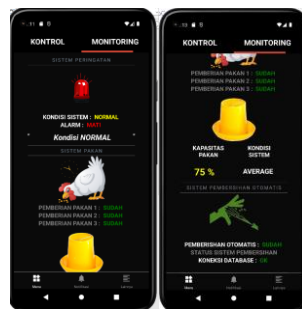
KONTROL

MONITORING

SISTEM PERINGATAN

KONDISI SISTEM : NORMAL

ALARM : MATI

Kondisi NORMAL

SISTEM PAKAN

PEMBERIAN PAKAN 1 : SUDAH

PEMBERIAN PAKAN 2 : SUDAH

PEMBERIAN PAKAN 3 : SUDAH

Menu

Notifikasi

Laporan

KONTROL

MONITORING

PEMBERIAN PAKAN 1 : SUDAH

PEMBERIAN PAKAN 2 : SUDAH

PEMBERIAN PAKAN 3 : SUDAH

KAPASITAS PAKAN

KONDISI SISTEM

75 %

AVERAGE

SISTEM PEMBERSIHAN OTOMATIS

PEMBERSIHAN OTOMATIS : SUDAH

STATUS SISTEM PEMBERSIHAN

KONEKSI DATABASE : OK

Menu

Notifikasi

Laporan